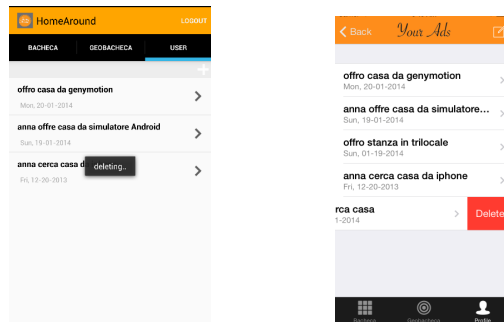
HomeAround
LOGOUT
BACHECA
GEOBACHECA
USER
+

offro casa da genymotion
Mon, 20-01-2014

anna offre casa da simulatore Android
Sun, 19-01-2014

anna cerca casa d
deleting..
Fri, 12-30-2013

< Back
Your Ads

offro casa da genymotion
Mon, 20-01-2014

anna offre casa da simulatore...
Sun, 19-01-2014

offro stanza in trilocale
Sun, 01-19-2014

anna cerca casa da iphone
Fri, 12-20-2013

rca casa
-2014
Delete

Bacheca
Geobacheca
Profile